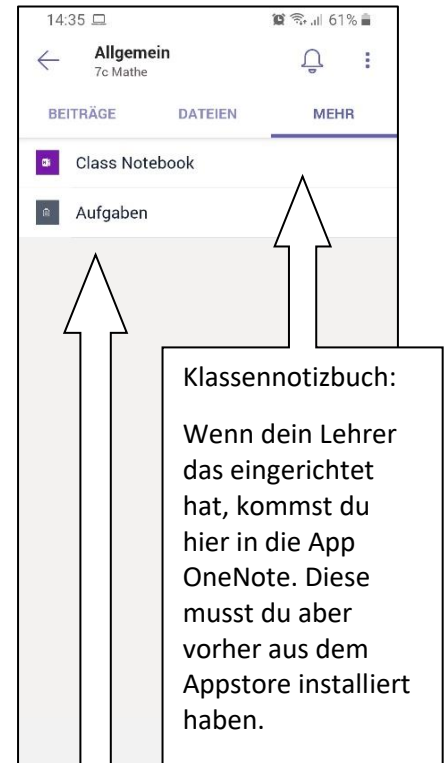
14:35
61%

Allgemein
7c Mathe

BEITRÄGE DATEIEN MEHR

Class Notebook

Aufgaben

Klassennotizbuch:

Wenn dein Lehrer das eingerichtet hat, kommst du hier in die App OneNote. Diese musst du aber vorher aus dem Appstore installiert haben.